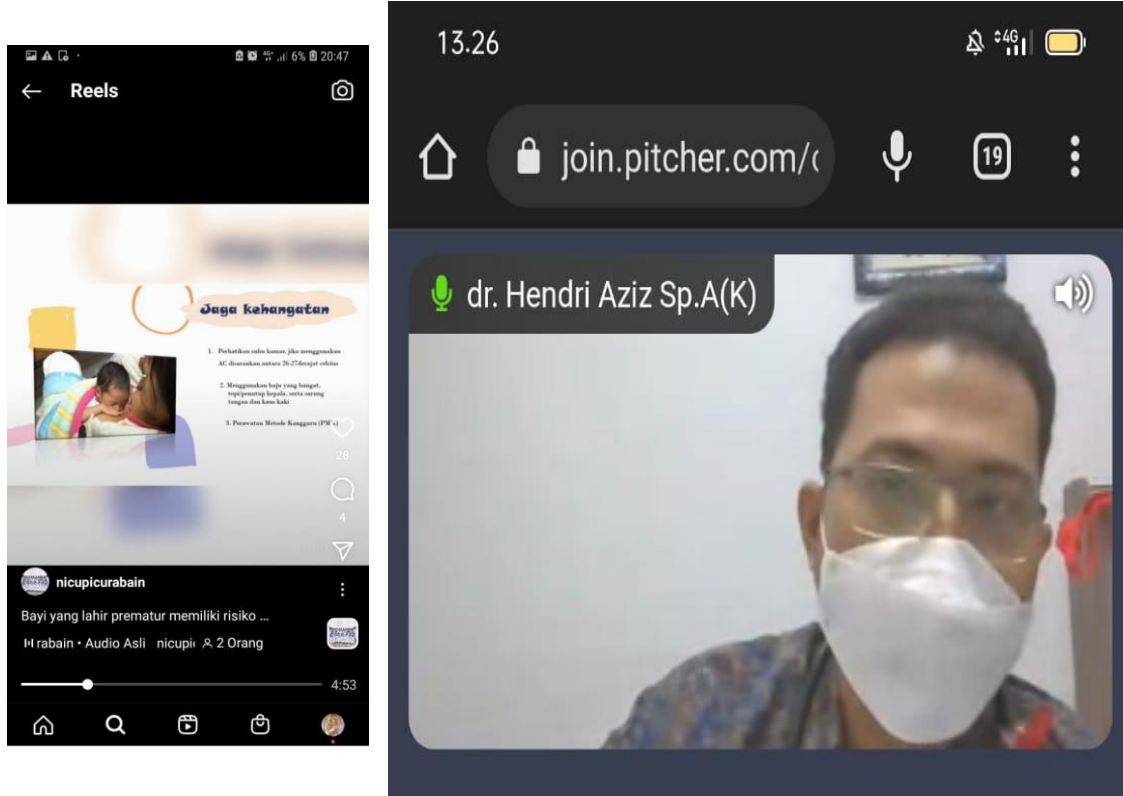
6% 20:47

Reels

Jaga kehangatan

1. Perhatikan suhu kamar, jika menggunakan AC disarankan antara 26-27derajat celcius

2. Menggunakan baju yang hangat, topi/penutup kepala, serta sarung tangan dan kaos kaki

3. Perawatan Metode Kangguru (PMK)

28

4

nicupicurabain

Bayi yang lahir prematur memiliki risiko ...

rabain • Audio Asli nicupi 2 Orang

4:53

13.26

join.pitcher.com/

19

dr. Hendri Aziz Sp.A(K)